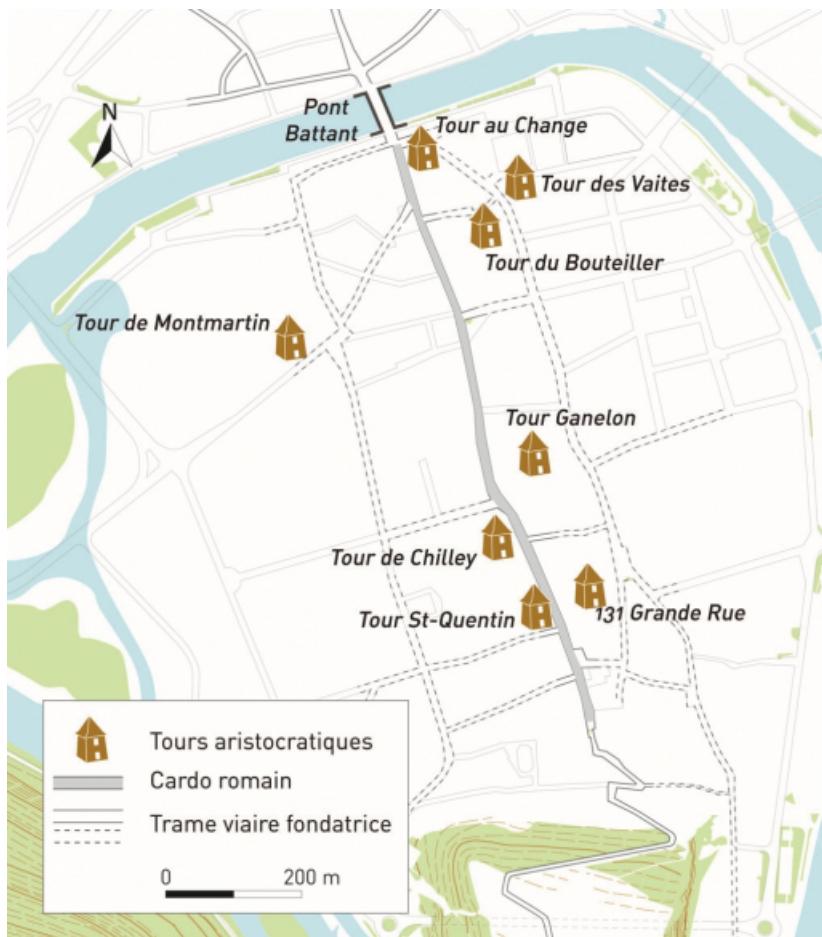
N

Pont Battant

Tour au Change

Tour des Vaites

Tour du Bouteiller

Tour de Montmartin

Tour Ganelon

Tour de Chilley

Tour St-Quentin

131 Grande Rue

Tours aristocratiques

Cardo romain

Trame viaire fondatrice

0

200 m